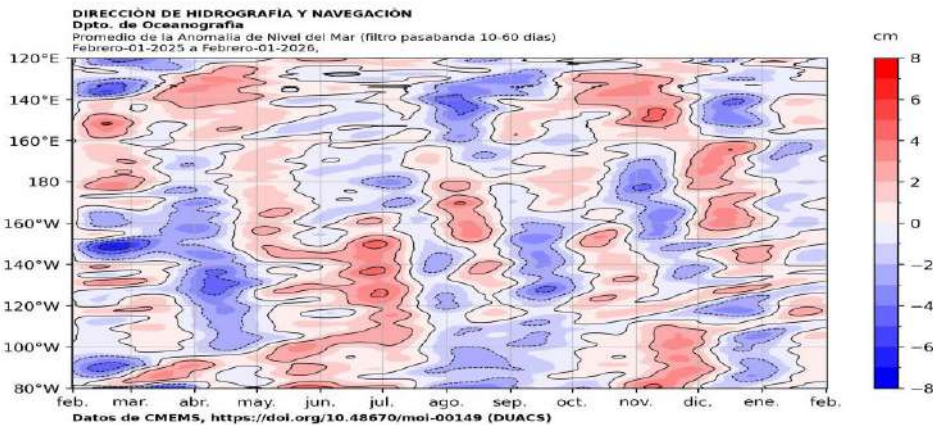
DIRECCIÓN DE HIDROGRAFÍA Y NAVEGACIÓN
Dpto. de Oceanografía
Promedio de la Anomalía de Nivel del Mar (filtro pasabanda 10-60 días)
Febrero-01-2025 a Febrero-01-2026,

120°E
140°E
160°E
180
160°W
140°W
120°W
100°W
80°W

feb. mar. abr. may. jun. jul. ago. sep. oct. nov. dic. ene. feb.

cm
8
6
4
2
0
−2
−4
−6
−8

Datos de CMEMS, https://doi.org/10.48670/moi-00149 (DUACS)